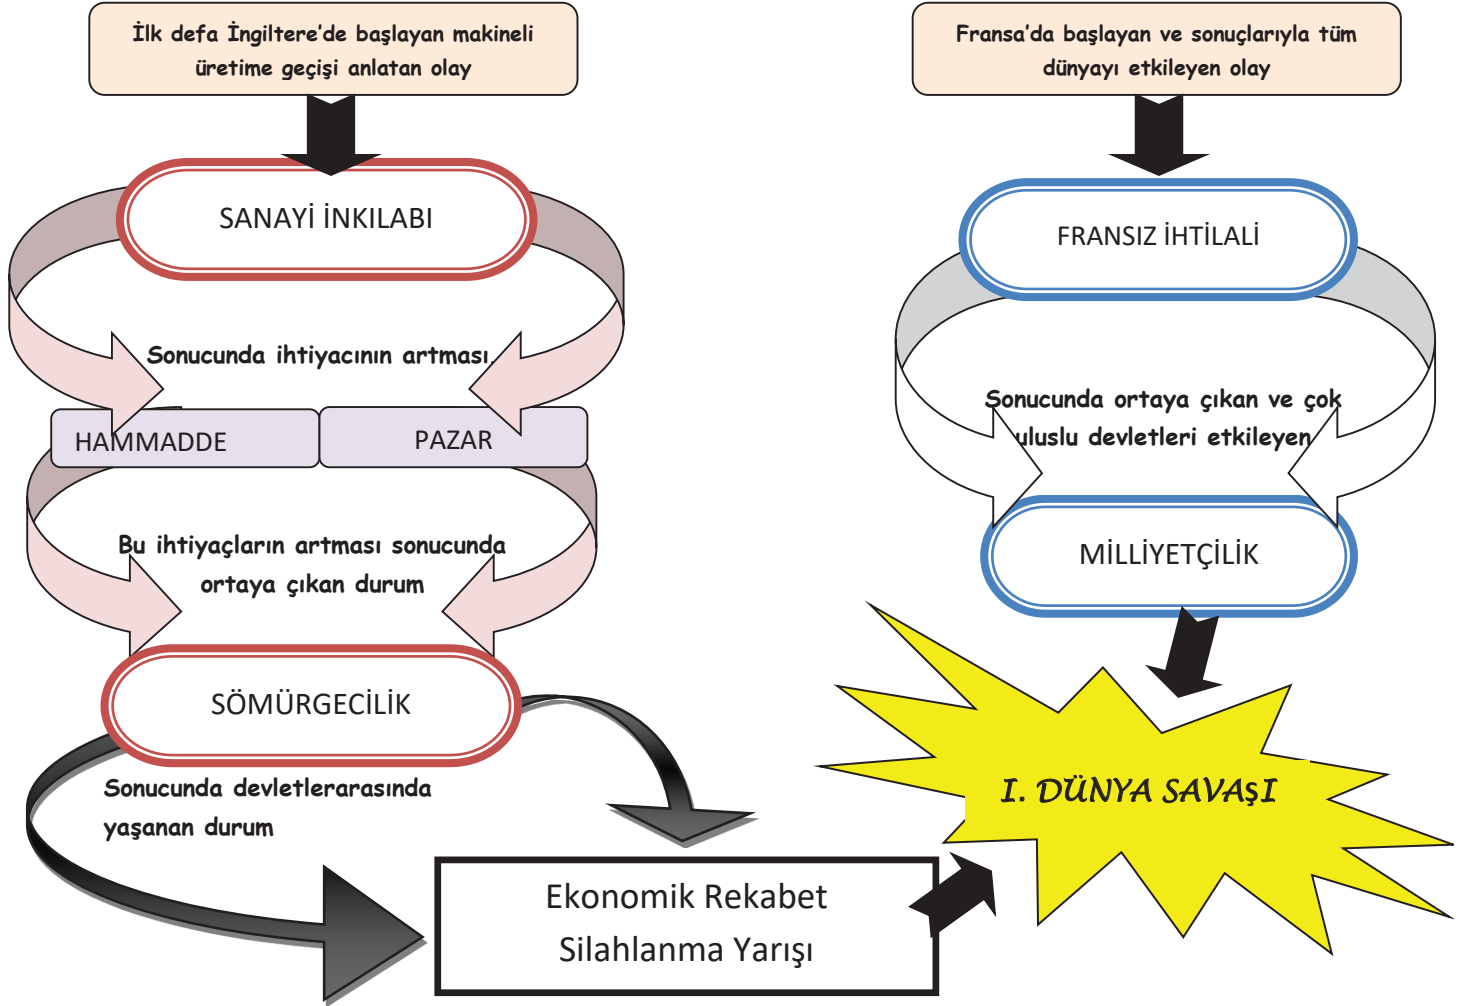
İlk defa İngiltere'de başlayan makineli üretime geçişi anlatan olay

SANAYİ İNKILABI

Sonucunda ihtiyacının artması

HAMMADDE

PAZAR

Bu ihtiyaçların artması sonucunda ortaya çıkan durum

SÖMÜRGECİLİK

Sonucunda devletlerarasında yaşanan durum

Ekonomik Rekabet
Silahlanma Yarışı

Fransa'da başlayan ve sonuçlarıyla tüm dünyayı etkileyen olay

FRANSIZ İHTİLALİ

Sonucunda ortaya çıkan ve çok uluslu devletleri etkileyen

MİLLİYETÇİLİK

I. DÜNYA SAVAŞI